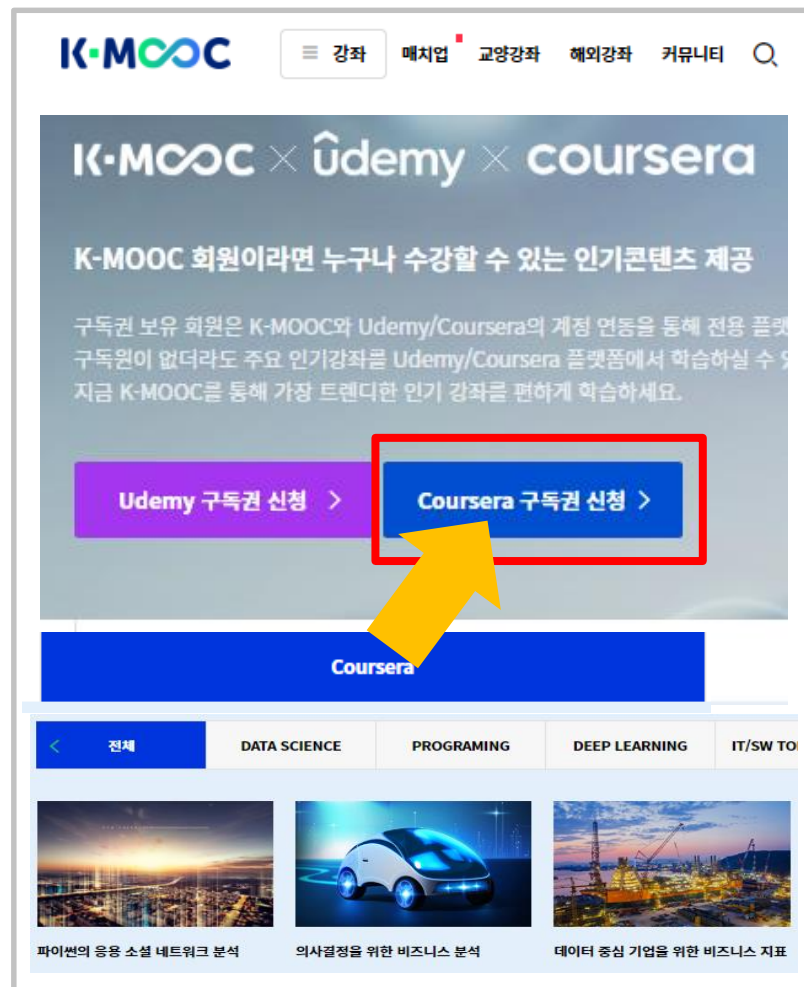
K-MOOC

≡ 강좌 매치업 교양강좌 해외강좌 커뮤니티

K-MOOC × ûdemy × coursera

K-MOOC 회원이라면 누구나 수강할 수 있는 인기콘텐츠 제공

구독권 보유 회원은 K-MOOC와 Udemy/Coursera의 계정 연동을 통해 전용 플랫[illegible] 구독원이 없더라도 주요 인기강좌를 Udemy/Coursera 플랫폼에서 학습하실 수 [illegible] 지금 K-MOOC를 통해 가장 트렌디한 인기 강좌를 편하게 학습하세요.

Udemy 구독권 신청 >

Coursera 구독권 신청 >

Coursera

< 전체 | DATA SCIENCE | PROGRAMING | DEEP LEARNING | IT/SW TO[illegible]

파이썬의 응용 소셜 네트워크 분석

의사결정을 위한 비즈니스 분석

데이터 중심 기업을 위한 비즈니스 지표